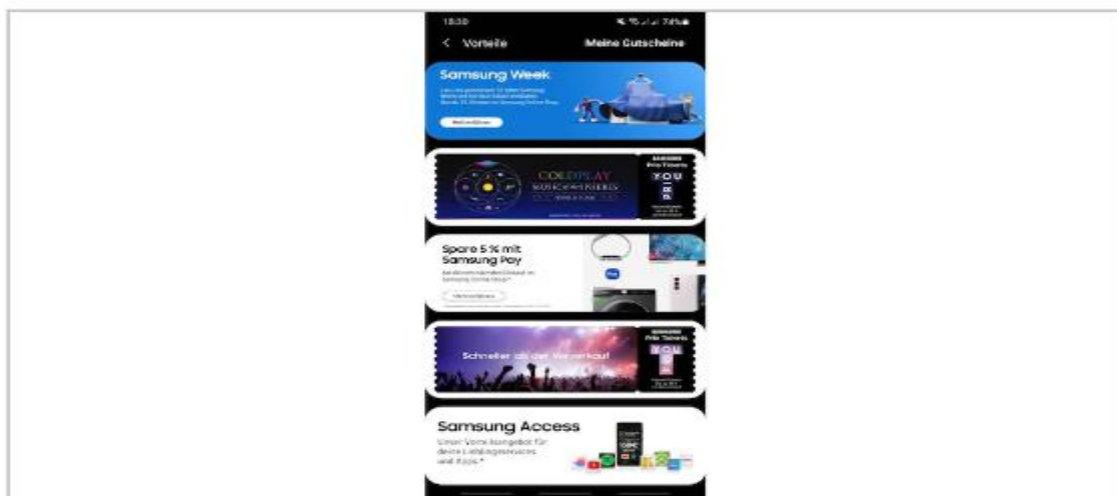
18:30

74%

< Vorteile

Meine Gutscheine

Samsung Week

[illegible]

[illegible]

COLDPLAY

MUSIC OF THE SPHERES

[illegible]

SAMSUNG Prio Tickets

YOU

PRIO

Spare 5 % mit Samsung Pay

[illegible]

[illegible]

Schneller als der Vorverkauf

SAMSUNG Prio Tickets

YOU

Samsung Access

Unser Vorteilsangebot für deine Lieblingsservices und Apps.*